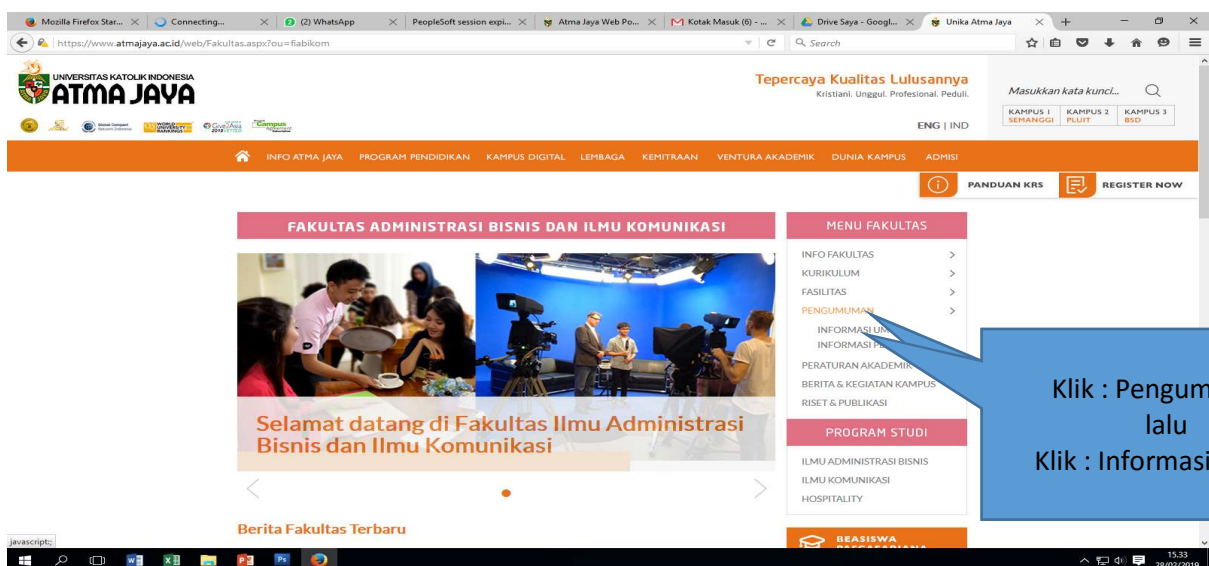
Mozilla Firefox Star... × | Connecting... × | (2) WhatsApp × | PeopleSoft session expi... × | Atma Jaya Web Po... × | Kotak Masuk (6) - ... × | Drive Saya - Googl... × | Unika Atma Jaya × | +

https://www.atmajaya.ac.id/web/Fakultas.aspx?ou=fiabikom

Search

UNIVERSITAS KATOLIK INDONESIA
ATMA JAYA

Tepercaya Kualitas Lulusannya
Kristiani. Unggul. Profesional. Peduli.

Masukkan kata kunci...

KAMPUS 1 SEMANGGI | KAMPUS 2 PLUIT | KAMPUS 3 BSD

ENG | IND

INFO ATMA JAYA PROGRAM PENDIDIKAN KAMPUS DIGITAL LEMBAGA KEMITRAAN VENTURA AKADEMIK DUNIA KAMPUS ADMISI

PANDUAN KRS REGISTER NOW

FAKULTAS ADMINISTRASI BISNIS DAN ILMU KOMUNIKASI

Selamat datang di Fakultas Ilmu Administrasi Bisnis dan Ilmu Komunikasi

MENU FAKULTAS
INFO FAKULTAS >
KURIKULUM >
FASILITAS >
PENGUMUMAN >
INFORMASI U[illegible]
INFORMASI P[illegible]
PERATURAN AKADEMI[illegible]
BERITA & KEGIATAN KAMPUS
RISET & PUBLIKASI

PROGRAM STUDI
ILMU ADMINISTRASI BISNIS
ILMU KOMUNIKASI
HOSPITALITY

BEASISWA
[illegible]

Klik : Pengum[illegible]
lalu
Klik : Informasi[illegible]

Berita Fakultas Terbaru

javascript:;

15.33
28/02/2019